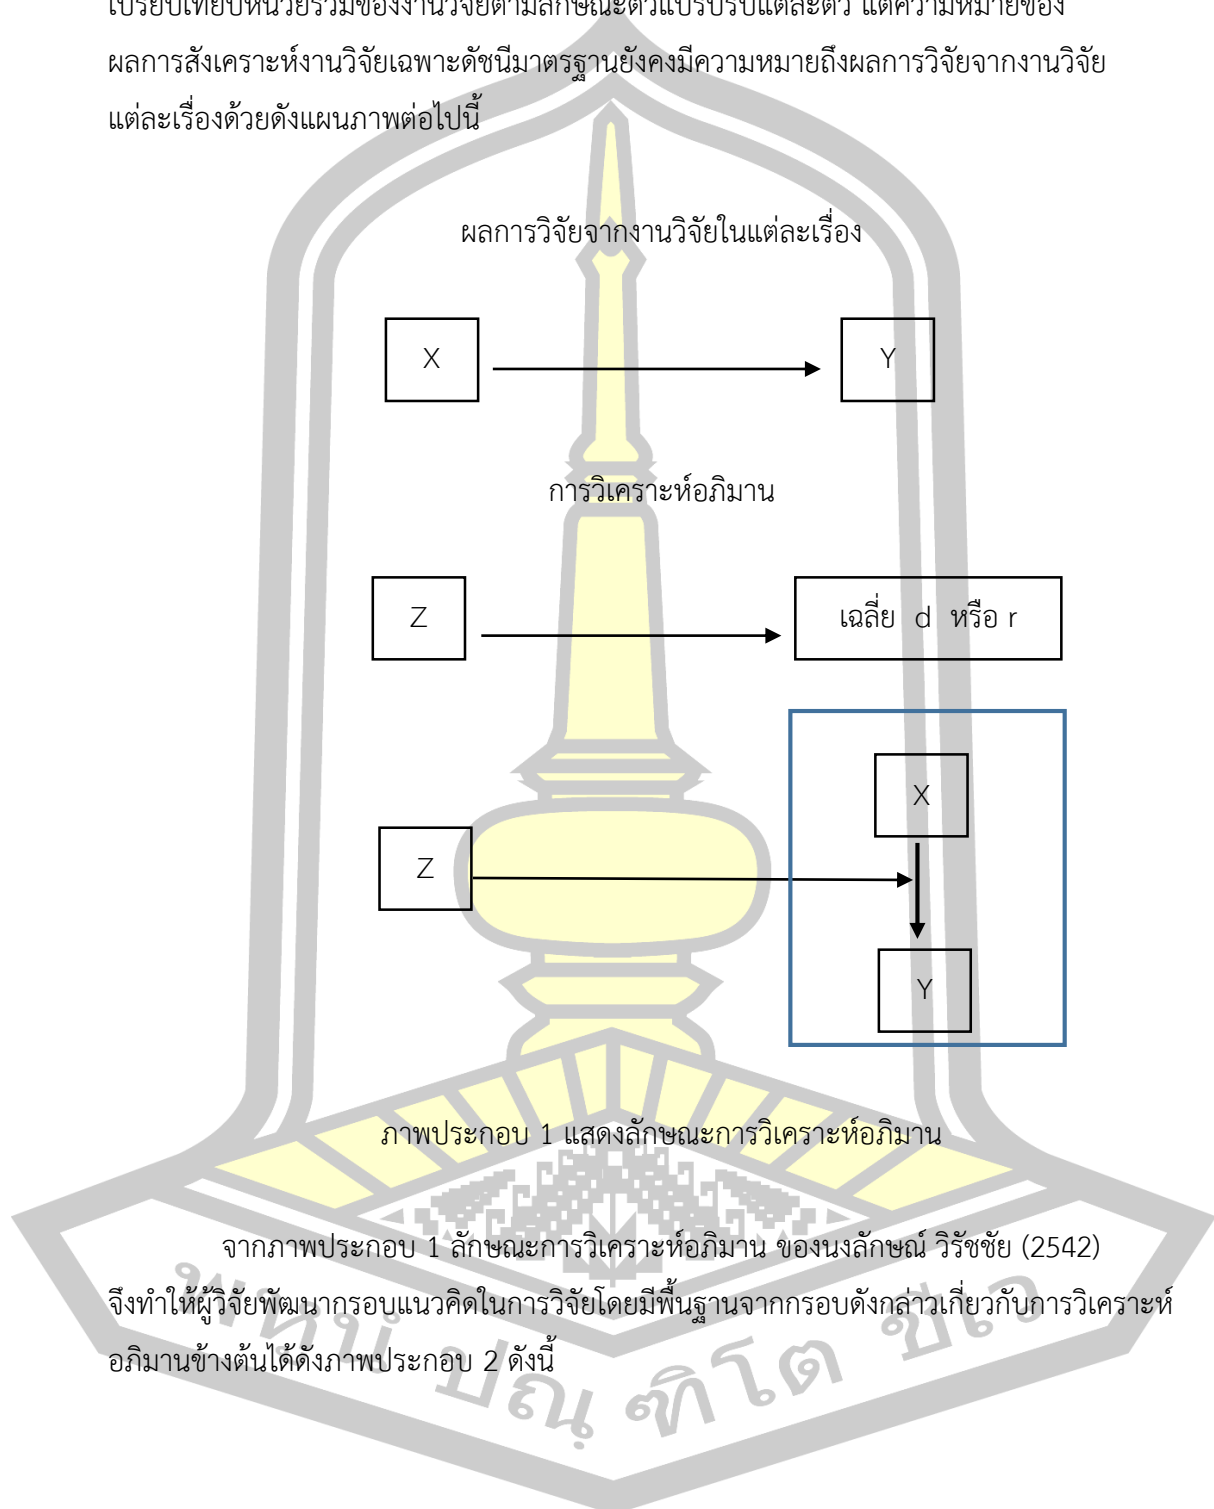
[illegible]

ผลการสังเคราะห์งานวิจัยเฉพาะดัชนีมาตรฐานยังคงมีความหมายถึงผลการวิจัยจากงานวิจัยแต่ละเรื่องด้วยดังแผนภาพต่อไปนี้

ผลการวิจัยจากงานวิจัยในแต่ละเรื่อง

X

Y

การวิเคราะห์อภิมาน

Z

เฉลี่ย d หรือ r

X

Z

Y

ภาพประกอบ 1 แสดงลักษณะการวิเคราะห์อภิมาน

จากภาพประกอบ 1 ลักษณะการวิเคราะห์อภิมาน ของนงลักษณ์ วิรัชชัย (2542) จึงทำให้ผู้วิจัยพัฒนากรอบแนวคิดในการวิจัยโดยมีพื้นฐานจากกรอบดังกล่าวเกี่ยวกับการวิเคราะห์อภิมานข้างต้นได้ดังภาพประกอบ 2 ดังนี้

พหุน ปณฺ ฑิโต ชีเว